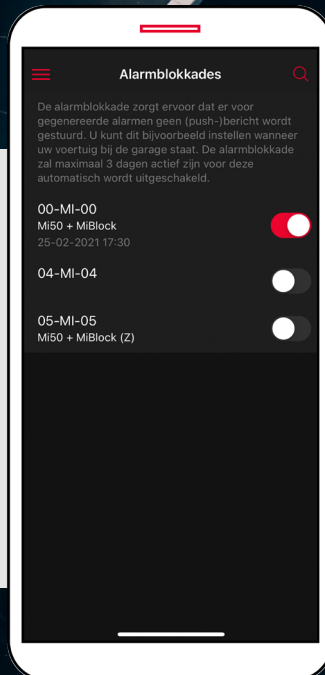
Alarmblokkades

De alarmblokkade zorgt ervoor dat er voor gegenereerde alarmen geen (push-)bericht wordt gestuurd. U kunt dit bijvoorbeeld instellen wanneer uw voertuig bij de garage staat. De alarmblokkade zal maximaal 3 dagen actief zijn voor deze automatisch wordt uitgeschakeld.

00-MI-00
Mi50 + MiBlock
25-02-2021 17:30

04-MI-04

05-MI-05
Mi50 + MiBlock (Z)